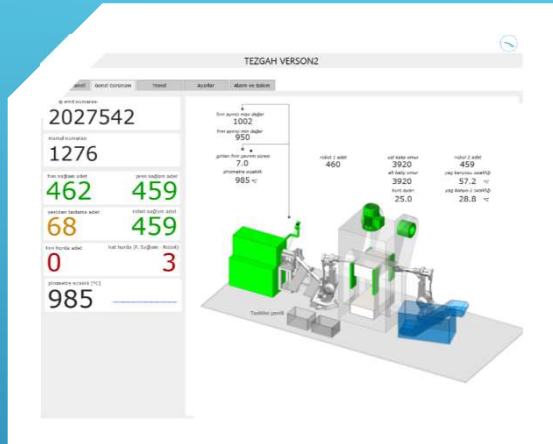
TEZGAH VERSON2

Genel Görünüm
Trend
Ayarlar
Alarm ve Bakım

iş emri numarası
2027542

malzeme numarası
1276

fırın sağlam adet
462

pres sağlam adet
459

yeniden tavlama adet
68

robot sağlam adet
459

fırın hurda adet
0

hat hurda (F. Sağlam - Robot)
3

pirometre sıcaklık [°C]
985

fırın ayarsız max değer
1002
fırın ayarsız min değer
950
gelen fırın çevrim süresi
7.0
pirometre sıcaklık
985 °C

robot 1 adet
460

üst kalıp ısısı
3920
alt kalıp ısısı
3920
kurs ayarı
25.0

robot 2 adet
459
yağ havuzu sıcaklığı
57.2 °C
yağ banyosu sıcaklığı
28.8 °C

Tezdiki çeşit